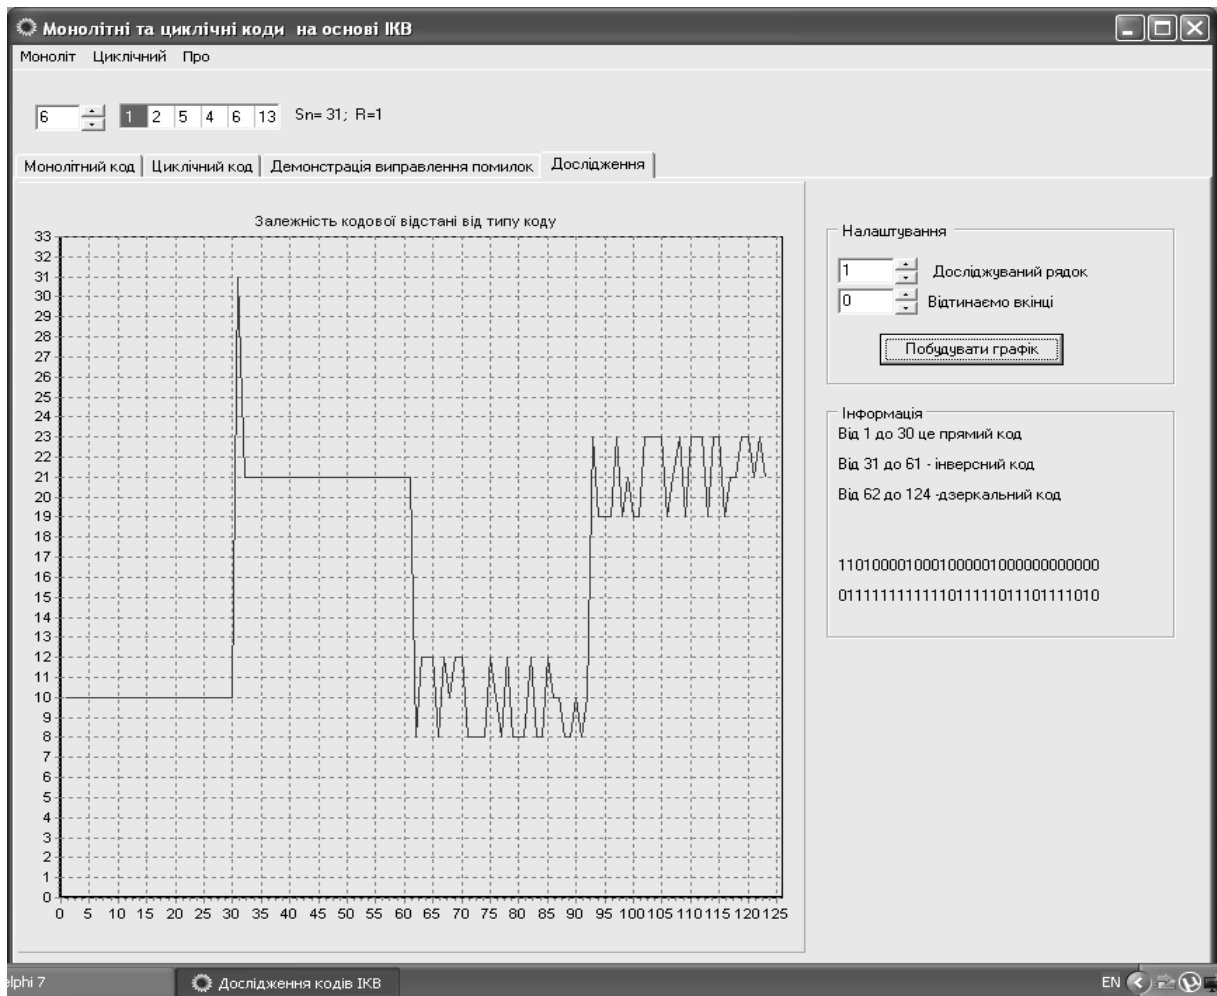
Монолітні та циклічні коди на основі ІКВ

Моноліт Циклічний Про

6 | 1 | 2 | 5 | 4 | 6 | 13 | Sn= 31; R=1

Монолітний код | Циклічний код | Демонстрація виправлення помилок | Дослідження

Залежність кодової відстані від типу коду

33
32
31
30
29
28
27
26
25
24
23
22
21
20
19
18
17
16
15
14
13
12
11
10
9
8
7
6
5
4
3
2
1
0

0 5 10 15 20 25 30 35 40 45 50 55 60 65 70 75 80 85 90 95 100 105 110 115 120 125

Налаштування
1 Досліджуваний рядок
0 Відтинаємо вкінці
Побудувати графік

Інформація
Від 1 до 30 це прямий код
Від 31 до 61 - інверсний код
Від 62 до 124 -дзеркальний код

1101000010001000001000000000000
0111111111111011111011101111010

lphi 7
Дослідження кодів ІКВ
EN